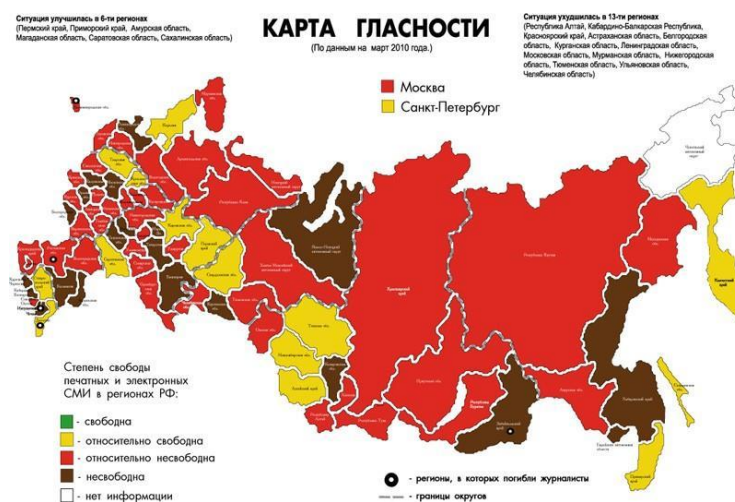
Ситуация улучшилась в 6-ти регионах
(Пермский край, Приморский край, Амурская область, Магаданская область, Саратовская область, Сахалинская область)

КАРТА ГЛАСНОСТИ
(По данным на март 2010 года.)

Ситуация ухудшилась в 13-ти регионах
(Республика Алтай, Кабардино-Балкарская Республика, Красноярский край, Астраханская область, Белгородская область, Курганская область, Ленинградская область, Московская область, Мурманская область, Нижегородская область, Тюменская область, Ульяновская область, Челябинская область)

Москва

Санкт-Петербург

Степень свободы печатных и электронных СМИ в регионах РФ:

- свободна
- относительно свободна
- относительно несвободна
- несвободна
- нет информации

- регионы, в которых погибли журналисты
- границы округов